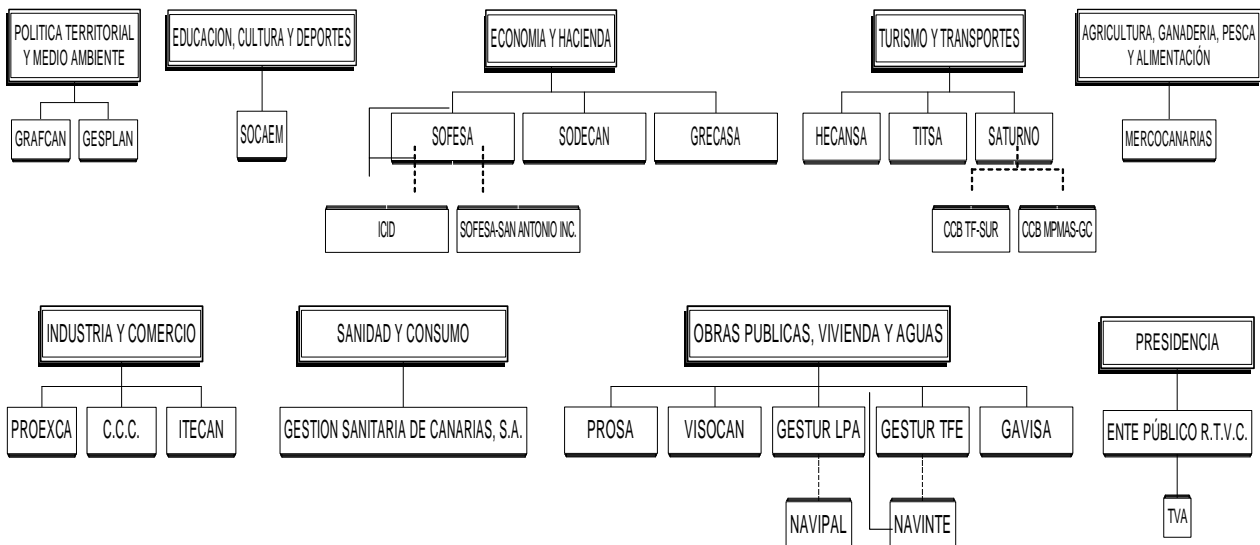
POLITICA TERRITORIAL Y MEDIO AMBIENTE

GRAFCAN

GESPLAN

EDUCACION, CULTURA Y DEPORTES

SOCAEM

ECONOMIA Y HACIENDA

SOFESA

SODECAN

GRECASA

ICID

SOFESA-SAN ANTONIO INC.

TURISMO Y TRANSPORTES

HECANSA

TITSA

SATURNO

CCB TF-SUR

CCB MPMAS-GC

AGRICULTURA, GANADERIA, PESCA Y ALIMENTACIÓN

MERCOCANARIAS

INDUSTRIA Y COMERCIO

PROEXCA

C.C.C.

ITECAN

SANIDAD Y CONSUMO

GESTION SANITARIA DE CANARIAS, S.A.

OBRAS PUBLICAS, VIVIENDA Y AGUAS

PROSA

VISOCAN

GESTUR LPA

GESTUR TFE

GAVISA

NAVIPAL

NAVINTE

PRESIDENCIA

ENTE PÚBLICO R.T.V.C.

TVA